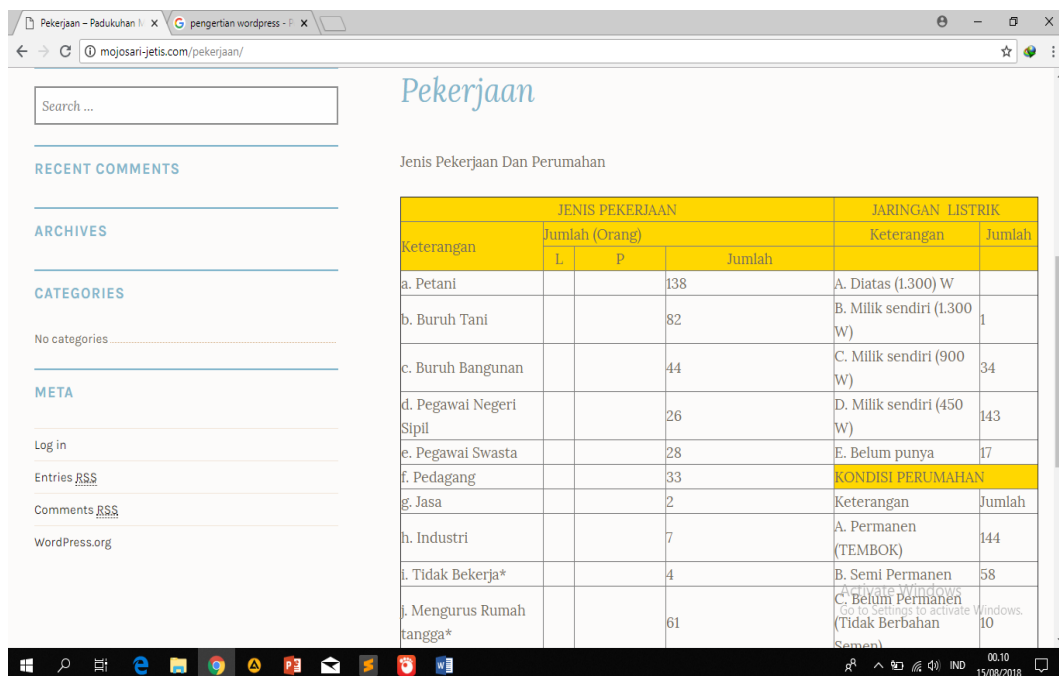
Pekerjaan – Padukuhan M ×
pengertian wordpress - P ×
mojosari-jetis.com/pekerjaan/

Search ...

RECENT COMMENTS

ARCHIVES

CATEGORIES

No categories

META

Log in

Entries RSS

Comments RSS

WordPress.org

Pekerjaan

Jenis Pekerjaan Dan Perumahan

| JENIS PEKERJAAN | | | | JARINGAN LISTRIK | |
|---|---|---|---|---|---|
| Keterangan | Jumlah (Orang) | | | Keterangan | Jumlah |
| | L | P | Jumlah | | |
| a. Petani | | | 138 | A. Diatas (1.300) W | |
| b. Buruh Tani | | | 82 | B. Milik sendiri (1.300 W) | 1 |
| c. Buruh Bangunan | | | 44 | C. Milik sendiri (900 W) | 34 |
| d. Pegawai Negeri Sipil | | | 26 | D. Milik sendiri (450 W) | 143 |
| e. Pegawai Swasta | | | 28 | E. Belum punya | 17 |
| f. Pedagang | | | 33 | KONDISI PERUMAHAN | |
| g. Jasa | | | 2 | Keterangan | Jumlah |
| h. Industri | | | 7 | A. Permanen (TEMBOK) | 144 |
| i. Tidak Bekerja* | | | 4 | B. Semi Permanen | 58 |
| j. Mengurus Rumah tangga* | | | 61 | C. Belum Permanen (Tidak Berbahan Semen) | 10 |

Activate Windows
Go to Settings to activate Windows.

IND 00.10 15/08/2018